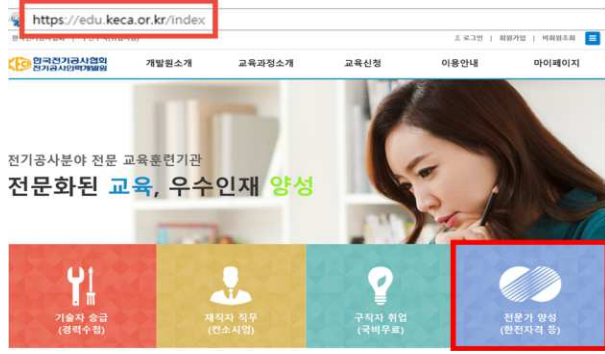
https://edu.keca.or.kr/index

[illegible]

로그인 | 회원가입 | 비회원조회

한국전기공사협회 전기공사인력개발원

개발원소개 교육과정소개 교육신청 이용안내 마이페이지

전기공사분야 전문 교육훈련기관
전문화된 교육, 우수인재 양성

기술자 승급 (경력수첩)

재직자 직무 (컨소시엄)

구직자 취업 (국비무료)

전문가 양성 (한전자격 등)